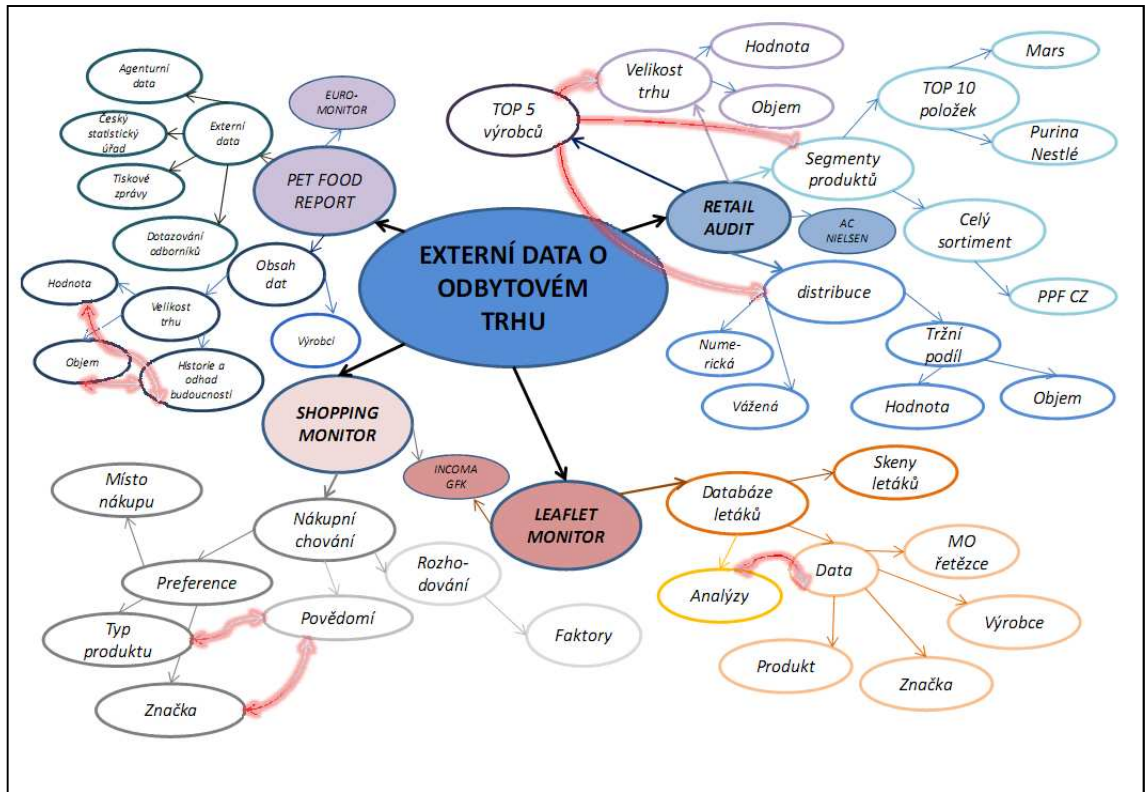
EXTERNÍ DATA O ODBYTOVÉM TRHU

PET FOOD REPORT

EURO-MONITOR

Externí data

Agenturní data

Český statistický úřad

Tiskové zprávy

Dotazování odborníků

Obsah dat

Výrobci

Velikost trhu

Hodnota

Objem

Historie a odhad budoucnosti

RETAIL AUDIT

AC NIELSEN

TOP 5 výrobců

Velikost trhu

Hodnota

Objem

Segmenty produktů

TOP 10 položek

Mars

Purina Nestlé

Celý sortiment

PPF CZ

distribuce

Numerická

Vážená

Tržní podíl

Hodnota

Objem

SHOPPING MONITOR

INCOMA GFK

Nákupní chování

Místo nákupu

Preference

Typ produktu

Povědomí

Značka

Rozhodování

Faktory

LEAFLET MONITOR

Databáze letáků

Skeny letáků

Data

Analýzy

MO řetězce

Výrobce

Produkt

Značka